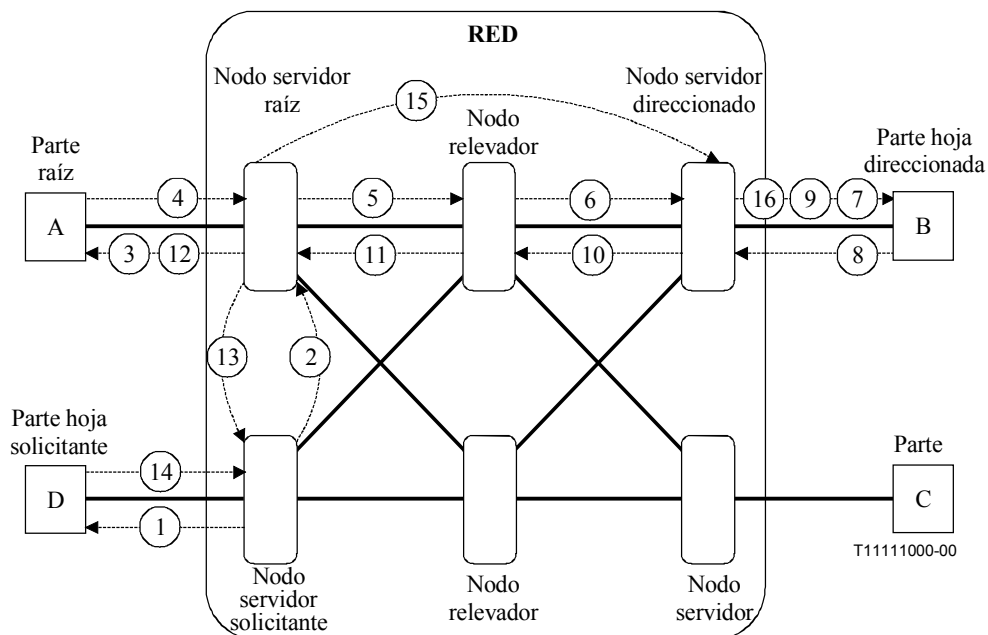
RED

Nodo servidor raíz

15

Nodo servidor direccionado

Nodo relevador

Parte raíz

Parte hoja direccionada

4

5

6

16

9

7

A

B

3

12

11

10

8

13

2

Parte hoja solicitante

14

Parte

D

C

1

T11111000-00

Nodo servidor solicitante

Nodo relevador

Nodo servidor